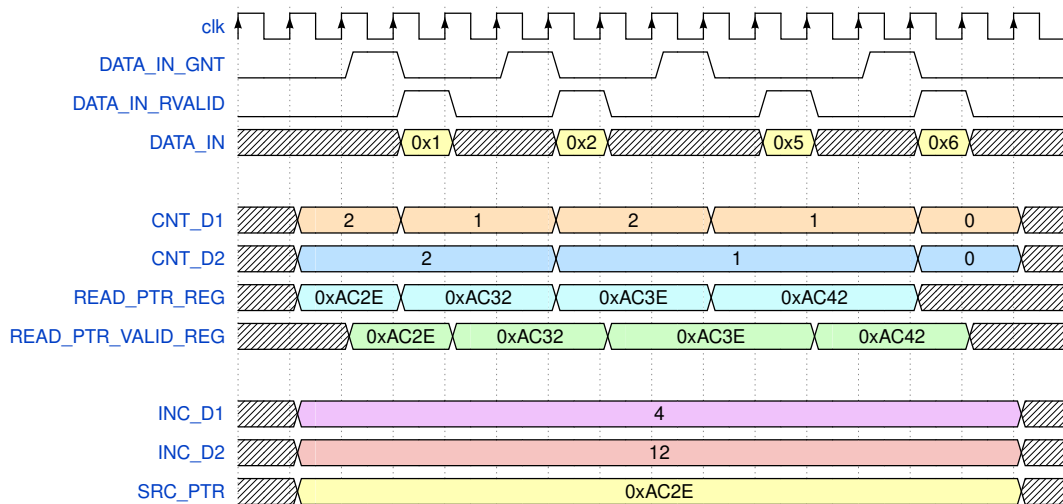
clk
DATA_IN_GNT
DATA_IN_RVALID
DATA_IN 0x1 0x2 0x5 0x6

CNT_D1 2 1 2 1 0
CNT_D2 2 1 0
READ_PTR_REG 0xAC2E 0xAC32 0xAC3E 0xAC42
READ_PTR_VALID_REG 0xAC2E 0xAC32 0xAC3E 0xAC42

INC_D1 4
INC_D2 12
SRC_PTR 0xAC2E